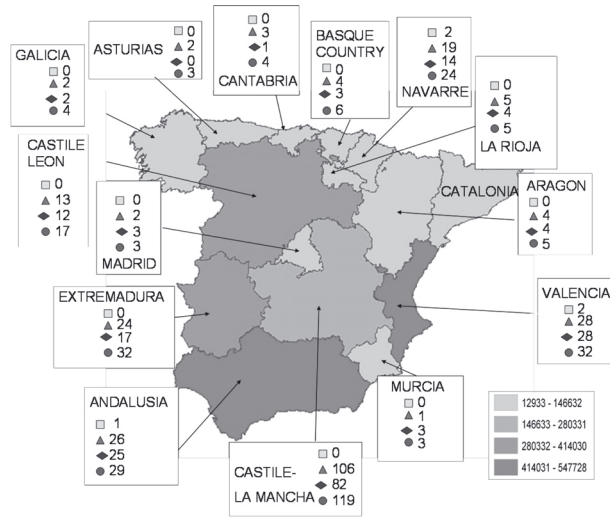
GALICIA
0
2
2
4

ASTURIAS
0
2
0
3

0
3
1
4
CANTABRIA

BASQUE COUNTRY
0
4
3
6

2
19
14
24
NAVARRE

0
5
4
5
LA RIOJA

CASTILE LEON
0
13
12
17

0
2
3
3
MADRID

CATALONIA

ARAGON
0
4
4
5

EXTREMADURA
0
24
17
32

VALENCIA
2
28
28
32

MURCIA
0
1
3
3

ANDALUSIA
1
26
25
29

CASTILE-LA MANCHA
0
106
82
119

12933 - 146632
146633 - 280331
280332 - 414030
414031 - 547728